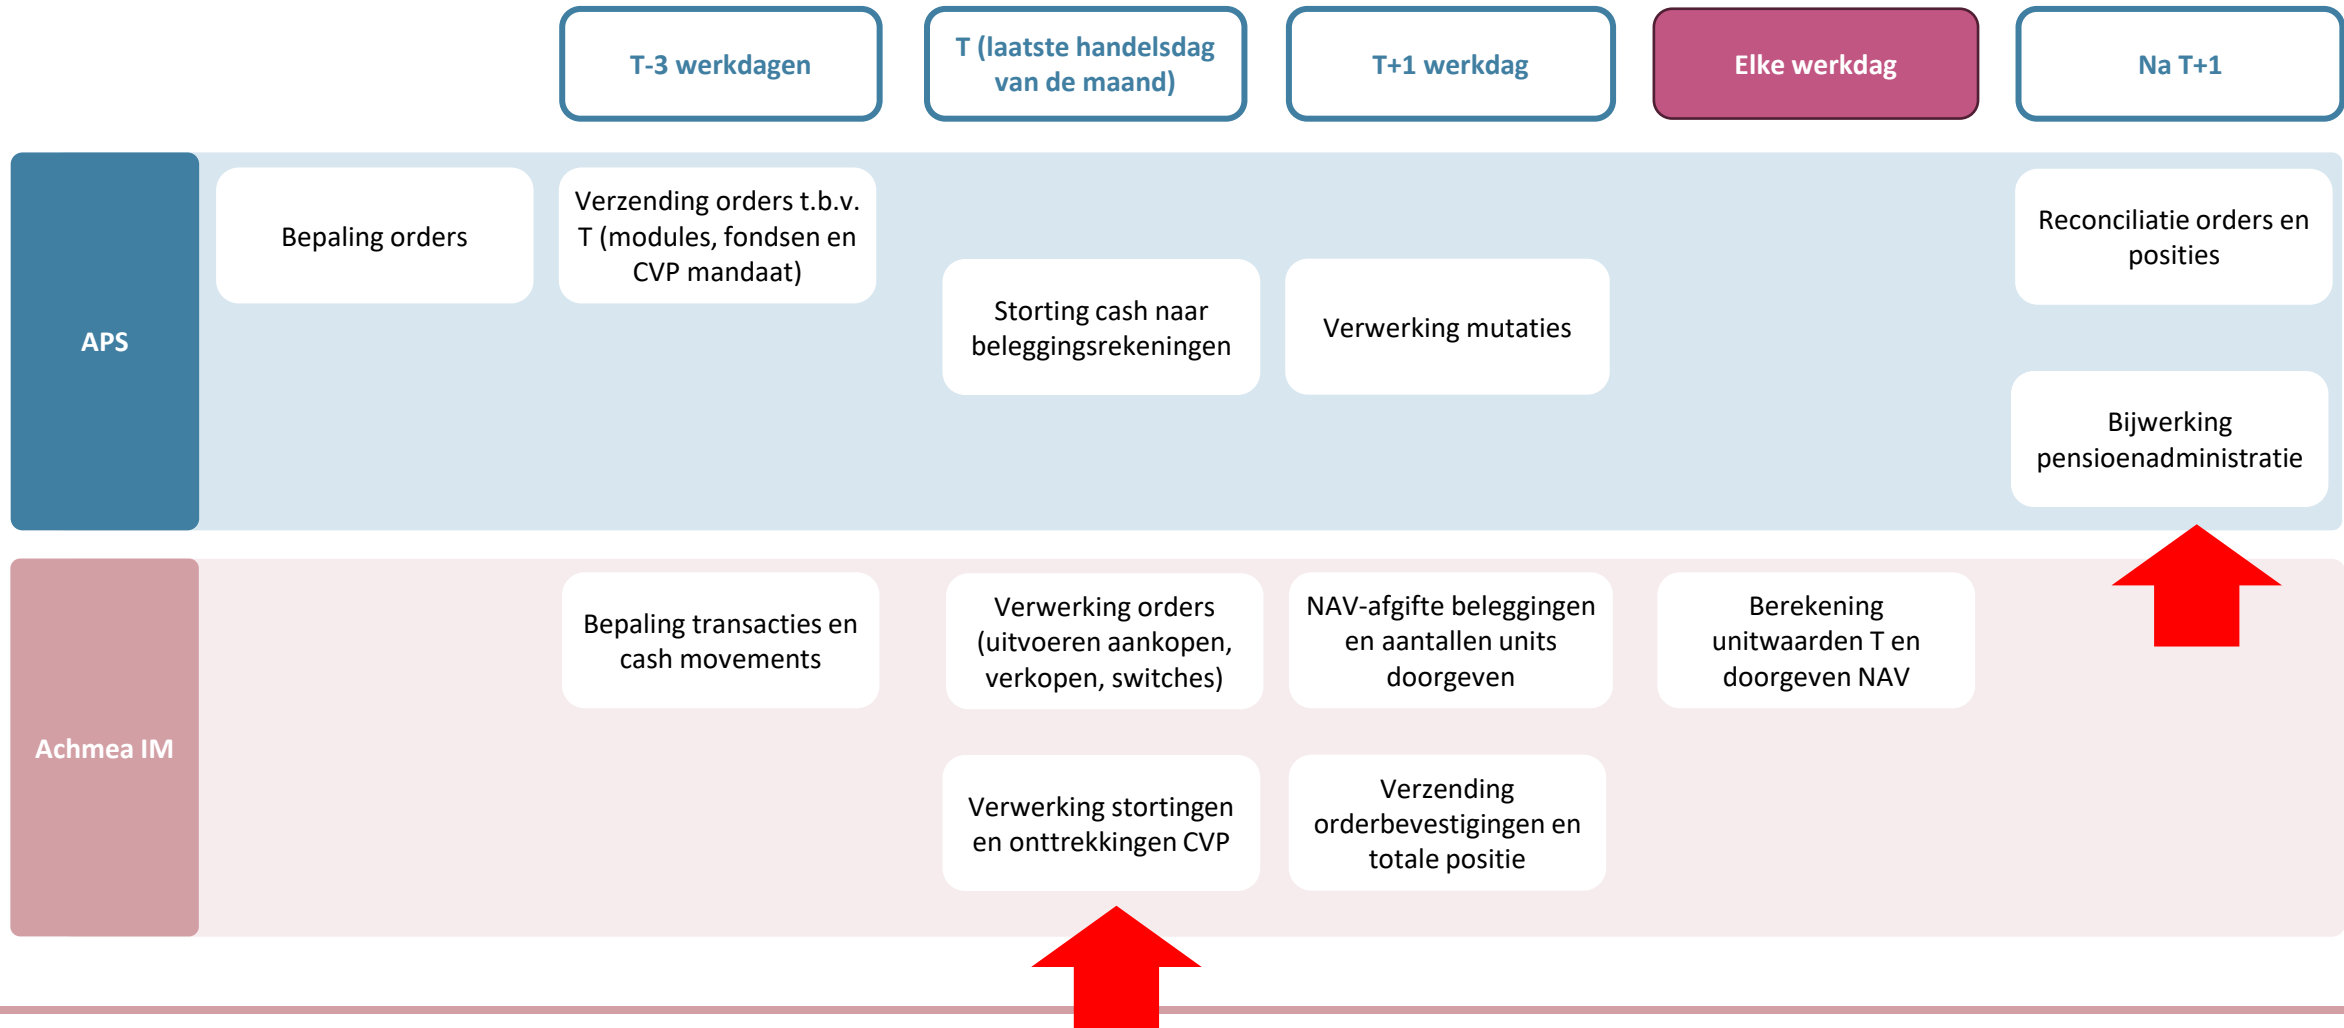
T-3 werkdagen

T (laatste handelsdag van de maand)

T+1 werkdag

Elke werkdag

Na T+1

APS

Bepaling orders

Verzending orders t.b.v. T (modules, fondsen en CVP mandaat)

Storting cash naar beleggingsrekeningen

Verwerking mutaties

Reconciliatie orders en posities

Bijwerking pensioenadministratie

Achmea IM

Bepaling transacties en cash movements

Verwerking orders (uitvoeren aankopen, verkopen, switches)

NAV-afgifte beleggingen en aantallen units doorgeven

Berekening unitwaarden T en doorgeven NAV

Verwerking stortingen en onttrekkingen CVP

Verzending orderbevestigingen en totale positie